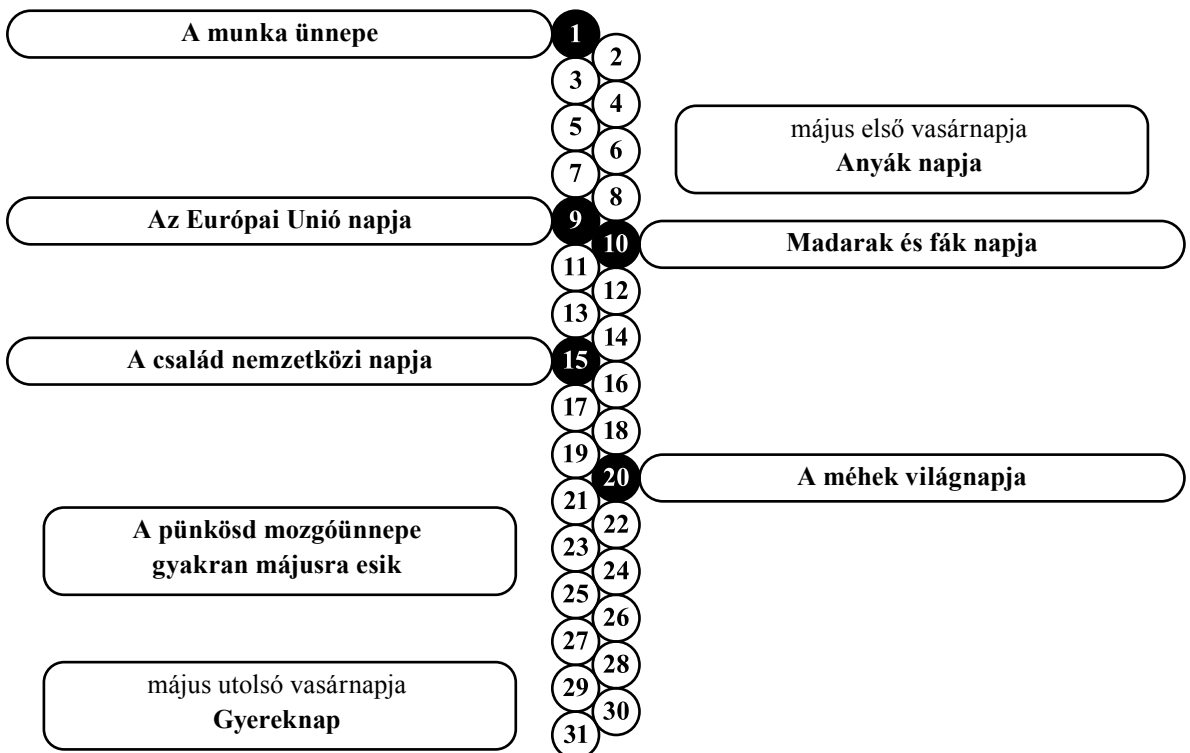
A munka ünnepe

1
2
3
4

május első vasárnapja
Anyák napja

5
6
7
8

Az Európai Unió napja

9

10

Madarak és fák napja

11
12
13
14

A család nemzetközi napja

15
16
17
18
19

20

A méhek világnapja

21
22
23
24

A pünkösd mozgóünnepe
gyakran májusra esik

25
26
27
28
29
30
31

május utolsó vasárnapja
Gyereknap